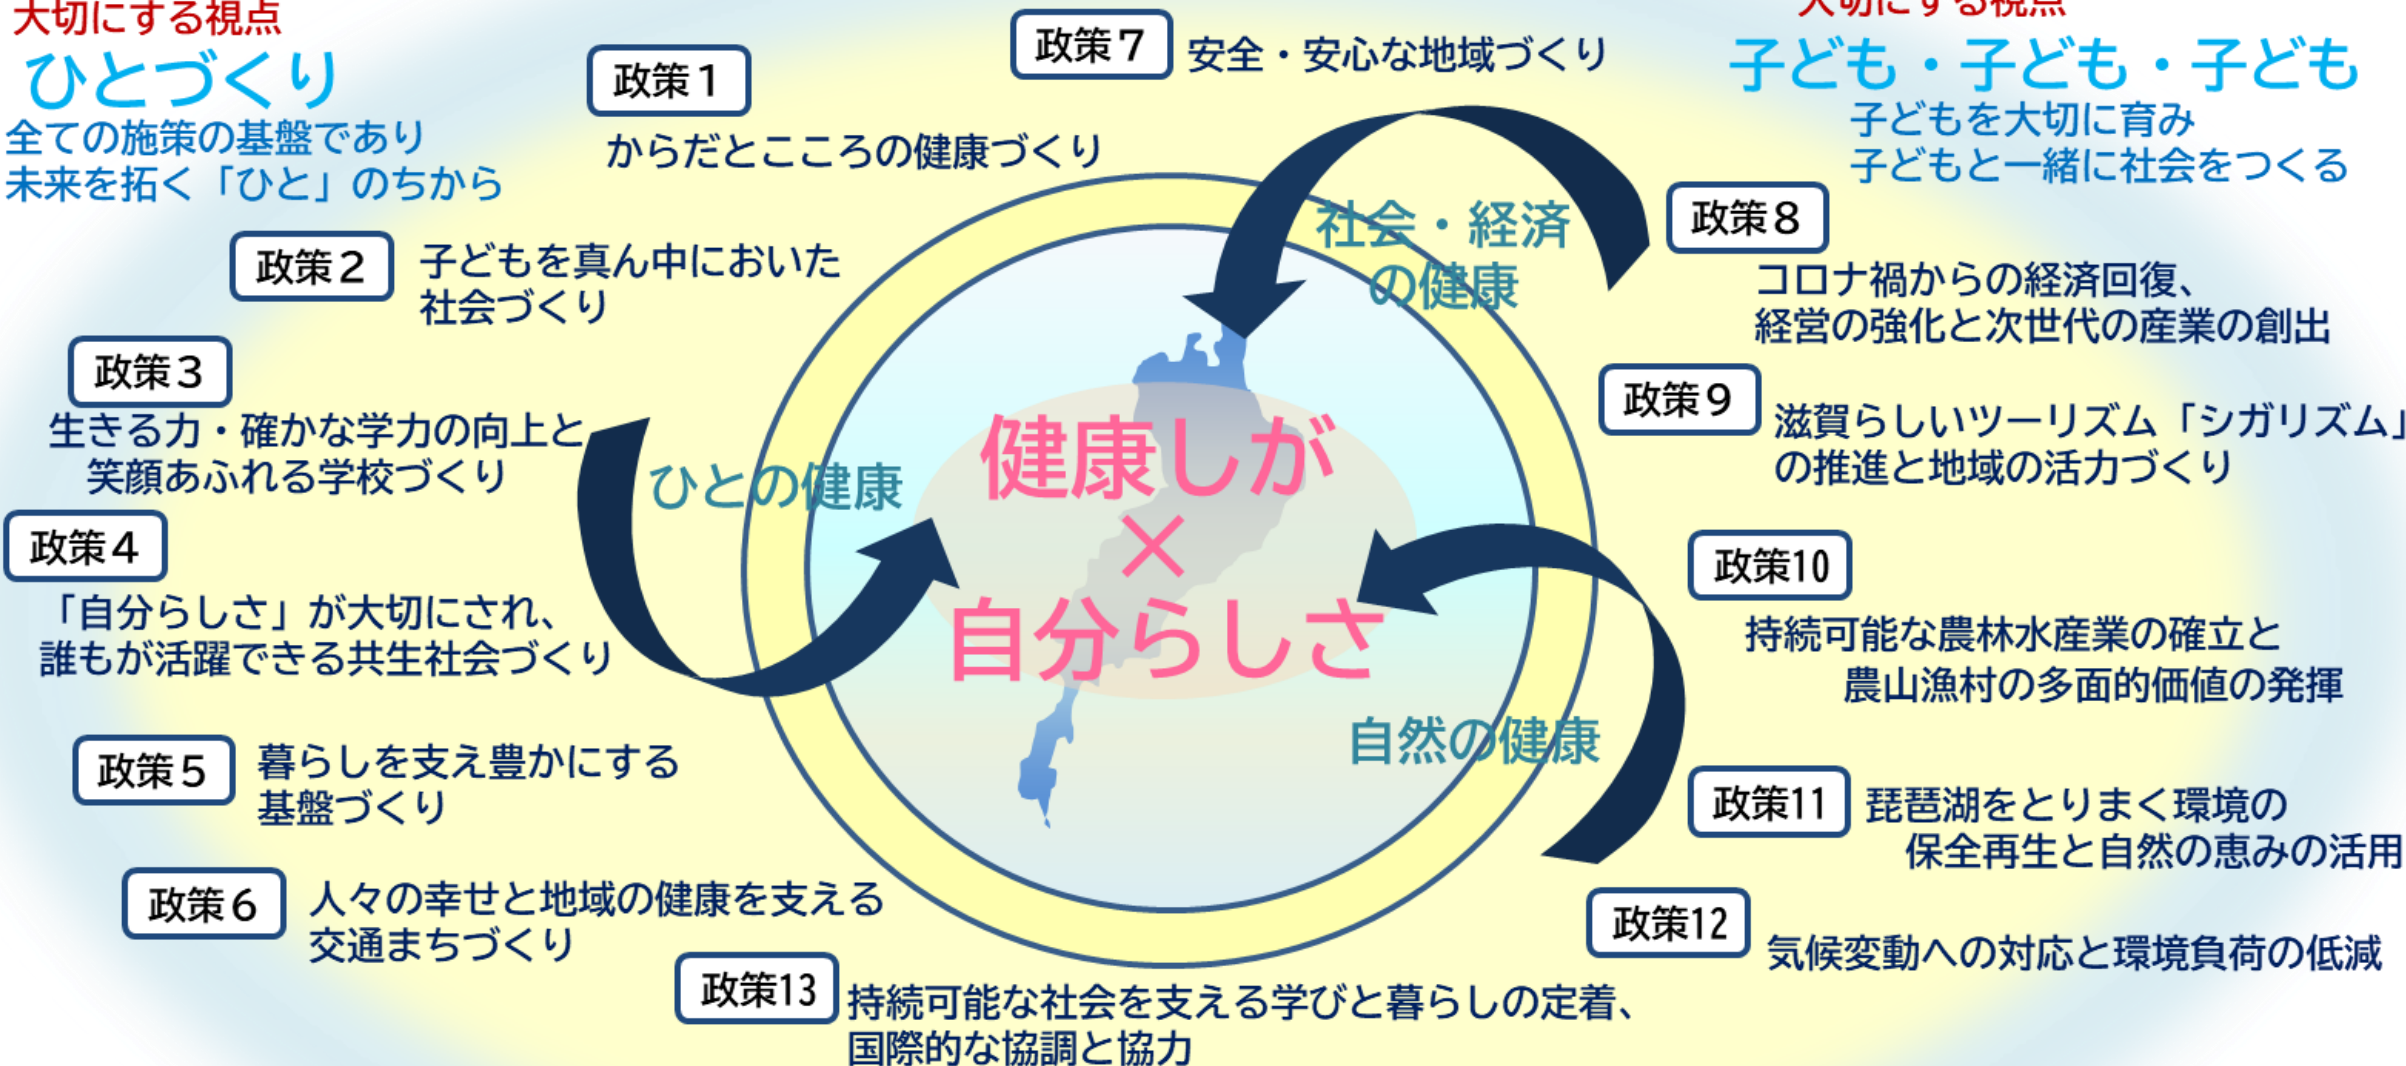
大切にする視点
ひとづくり
全ての施策の基盤であり
未来を拓く「ひと」のちから

政策１
からだとこころの健康づくり

政策７ 安全・安心な地域づくり

大切にする視点
子ども・子ども・子ども
子どもを大切に育み
子どもと一緒に社会をつくる

政策２ 子どもを真ん中においた社会づくり

政策３
生きる力・確かな学力の向上と笑顔あふれる学校づくり

政策４
「自分らしさ」が大切にされ、誰もが活躍できる共生社会づくり

政策５ 暮らしを支え豊かにする基盤づくり

政策６ 人々の幸せと地域の健康を支える交通まちづくり

政策13 持続可能な社会を支える学びと暮らしの定着、国際的な協調と協力

社会・経済の健康
ひとの健康
自然の健康

健康しが
×
自分らしさ

政策８
コロナ禍からの経済回復、経営の強化と次世代の産業の創出

政策９ 滋賀らしいツーリズム「シガリズム」の推進と地域の活力づくり

政策10
持続可能な農林水産業の確立と農山漁村の多面的価値の発揮

政策11 琵琶湖をとりまく環境の保全再生と自然の恵みの活用

政策12 気候変動への対応と環境負荷の低減